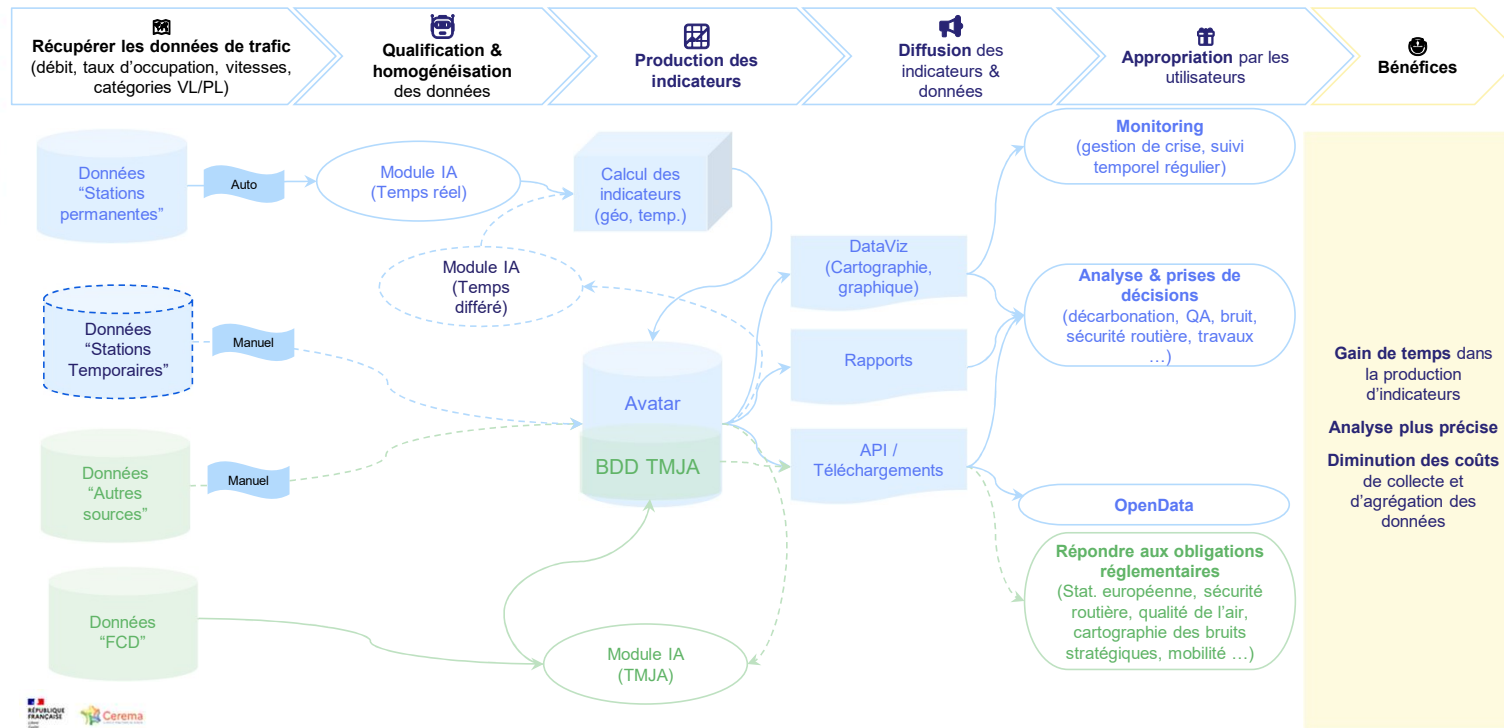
Récupérer les données de trafic (débit, taux d'occupation, vitesses, catégories VL/PL)

Qualification & homogénéisation des données

Production des indicateurs

Diffusion des indicateurs & données

Appropriation par les utilisateurs

Bénéfices

Données "Stations permanentes"

Auto

Module IA (Temps réel)

Calcul des indicateurs (géo, temp.)

Module IA (Temps différé)

Données "Stations Temporaires"

Manuel

Données "Autres sources"

Manuel

Données "FCD"

Avatar

BDD TMJA

Module IA (TMJA)

DataViz (Cartographie, graphique)

Rapports

API / Téléchargements

Monitoring (gestion de crise, suivi temporel régulier)

Analyse & prises de décisions (décarbonation, QA, bruit, sécurité routière, travaux …)

OpenData

Répondre aux obligations réglementaires (Stat. européenne, sécurité routière, qualité de l'air, cartographie des bruits stratégiques, mobilité …)

Gain de temps dans la production d'indicateurs

Analyse plus précise

Diminution des coûts de collecte et d'agrégation des données

RÉPUBLIQUE FRANÇAISE

Cerema